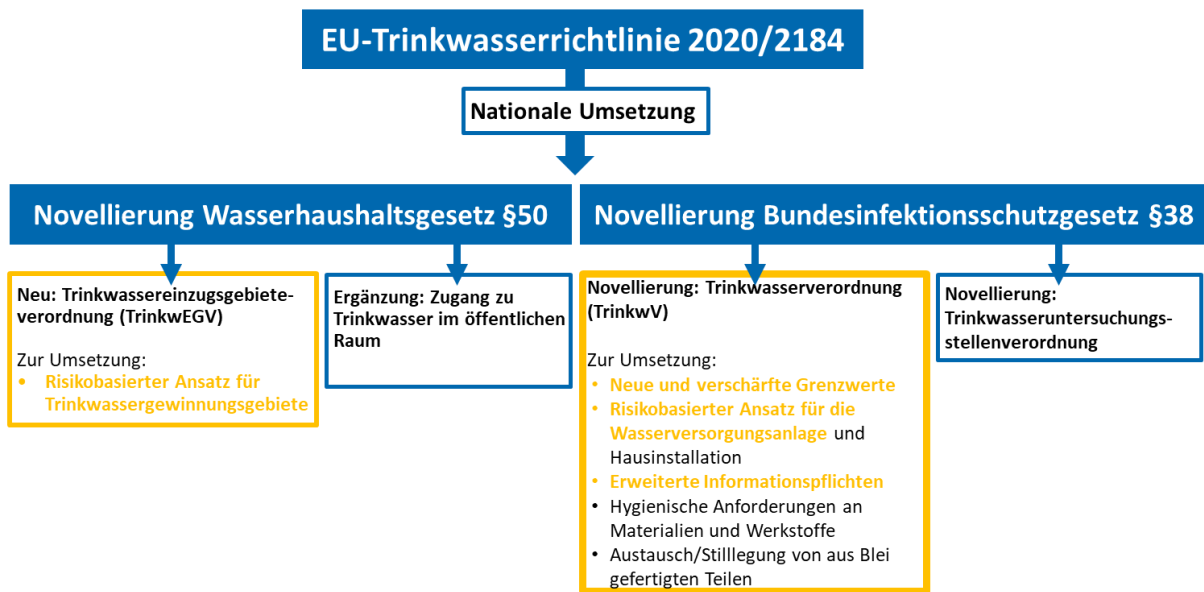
EU-Trinkwasserrichtlinie 2020/2184

Nationale Umsetzung

Novellierung Wasserhaushaltsgesetz §50

Novellierung Bundesinfektionsschutzgesetz §38

Neu: Trinkwassereinzugsgebieteverordnung (TrinkwEGV)

Zur Umsetzung:
• Risikobasierter Ansatz für Trinkwassergewinnungsgebiete

Ergänzung: Zugang zu Trinkwasser im öffentlichen Raum

Novellierung: Trinkwasserverordnung (TrinkwV)

Zur Umsetzung:
• Neue und verschärfte Grenzwerte
• Risikobasierter Ansatz für die Wasserversorgungsanlage und Hausinstallation
• Erweiterte Informationspflichten
• Hygienische Anforderungen an Materialien und Werkstoffe
• Austausch/Stilllegung von aus Blei gefertigten Teilen

Novellierung: Trinkwasseruntersuchungsstellenverordnung